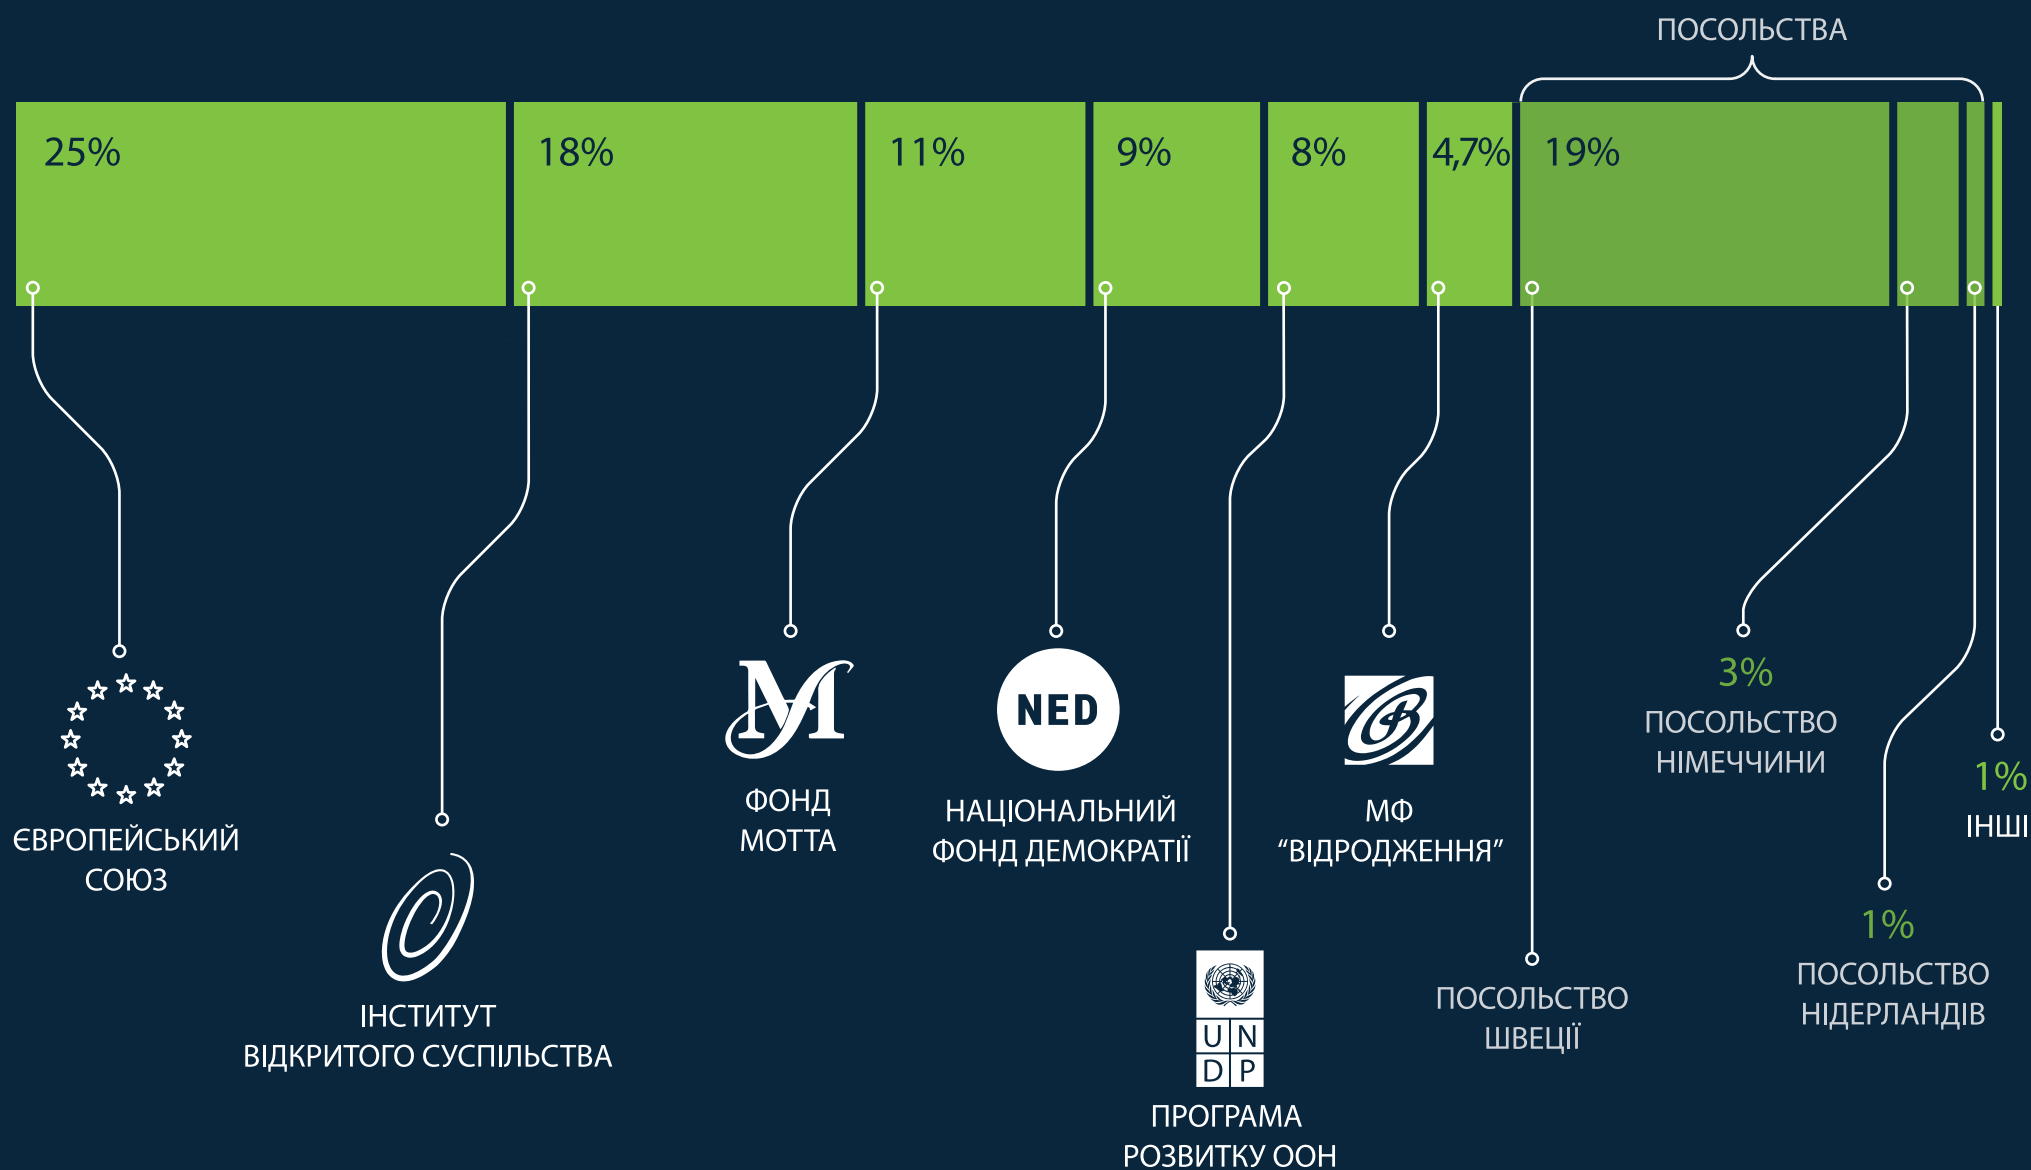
ПОСОЛЬСТВА

25%

18%

11%

9%

8%

4,7%

19%

ЄВРОПЕЙСЬКИЙ СОЮЗ

ІНСТИТУТ ВІДКРИТОГО СУСПІЛЬСТВА

ФОНД МОТТА

NED

НАЦІОНАЛЬНИЙ ФОНД ДЕМОКРАТІЇ

U N D P

ПРОГРАМА РОЗВИТКУ ООН

МФ "ВІДРОДЖЕННЯ"

ПОСОЛЬСТВО ШВЕЦІЇ

3%
ПОСОЛЬСТВО НІМЕЧЧИНИ

1%
ПОСОЛЬСТВО НІДЕРЛАНДІВ

1%
ІНШІ